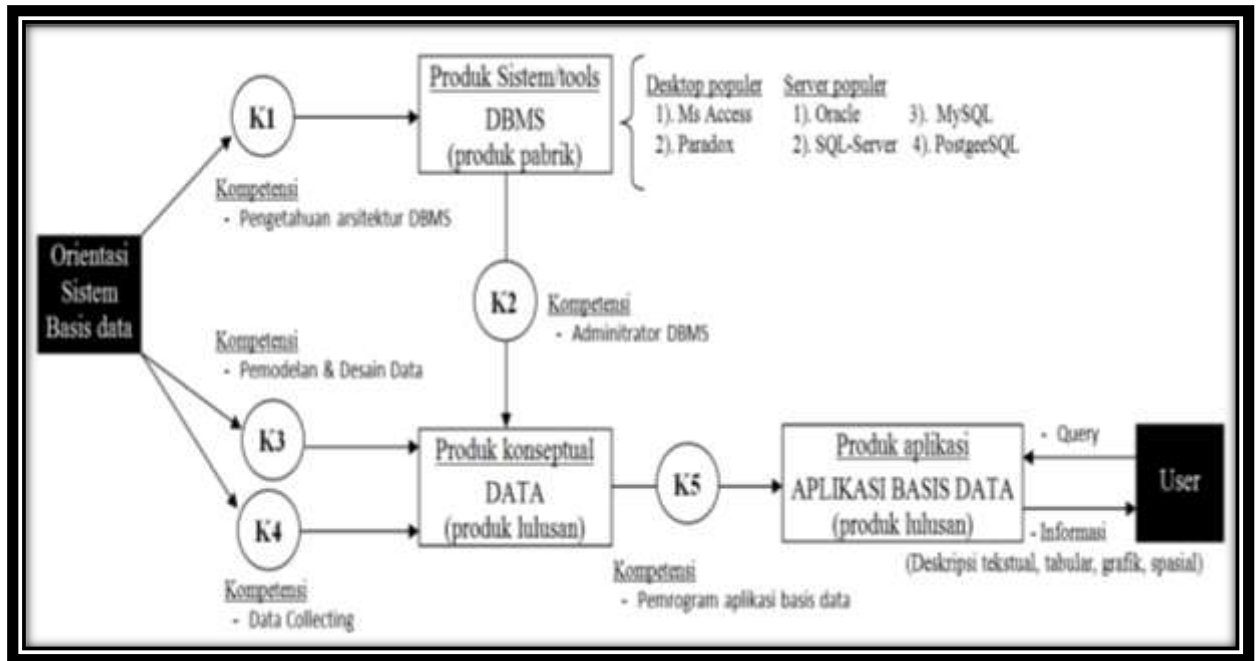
Orientasi Sistem Basis data

K1

Kompetensi
- Pengetahuan arsitektur DBMS

Produk Sistem/tools
DBMS
(produk pabrik)

Desktop populer
1). Ms Access
2). Paradox

Server populer
1). Oracle
2). SQL-Server
3). MySQL
4). PostgeeSQL

K2

Kompetensi
- Adminitrator DBMS

Kompetensi
- Pemodelan & Desain Data

K3

K4

Kompetensi
- Data Collecting

Produk konseptual
DATA
(produk lulusan)

K5

Kompetensi
- Pemrogram aplikasi basis data

Produk aplikasi
APLIKASI BASIS DATA
(produk lulusan)

- Query

User

- Informasi
(Deskripsi tekstual, tabular, grafik, spasial)